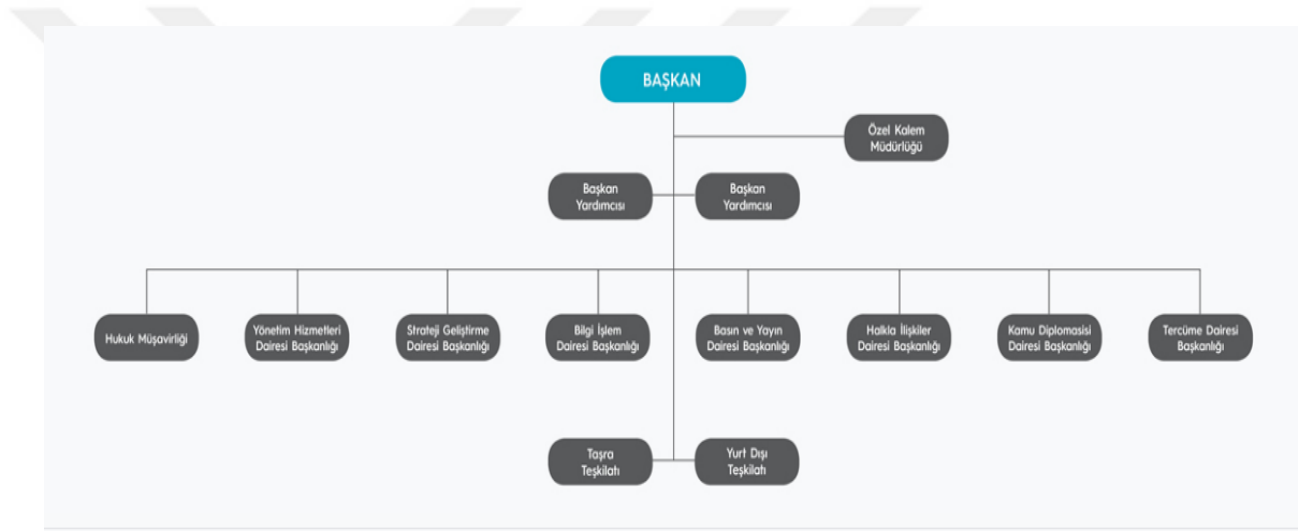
BAŞKAN

Özel Kalem Müdürlüğü

Başkan Yardımcısı

Başkan Yardımcısı

Hukuk Müşavirliği

Yönetim Hizmetleri Dairesi Başkanlığı

Strateji Geliştirme Dairesi Başkanlığı

Bilgi İşlem Dairesi Başkanlığı

Basın ve Yayın Dairesi Başkanlığı

Halkla İlişkiler Dairesi Başkanlığı

Kamu Diplomasisi Dairesi Başkanlığı

Tercüme Dairesi Başkanlığı

Taşra Teşkilatı

Yurt Dışı Teşkilatı